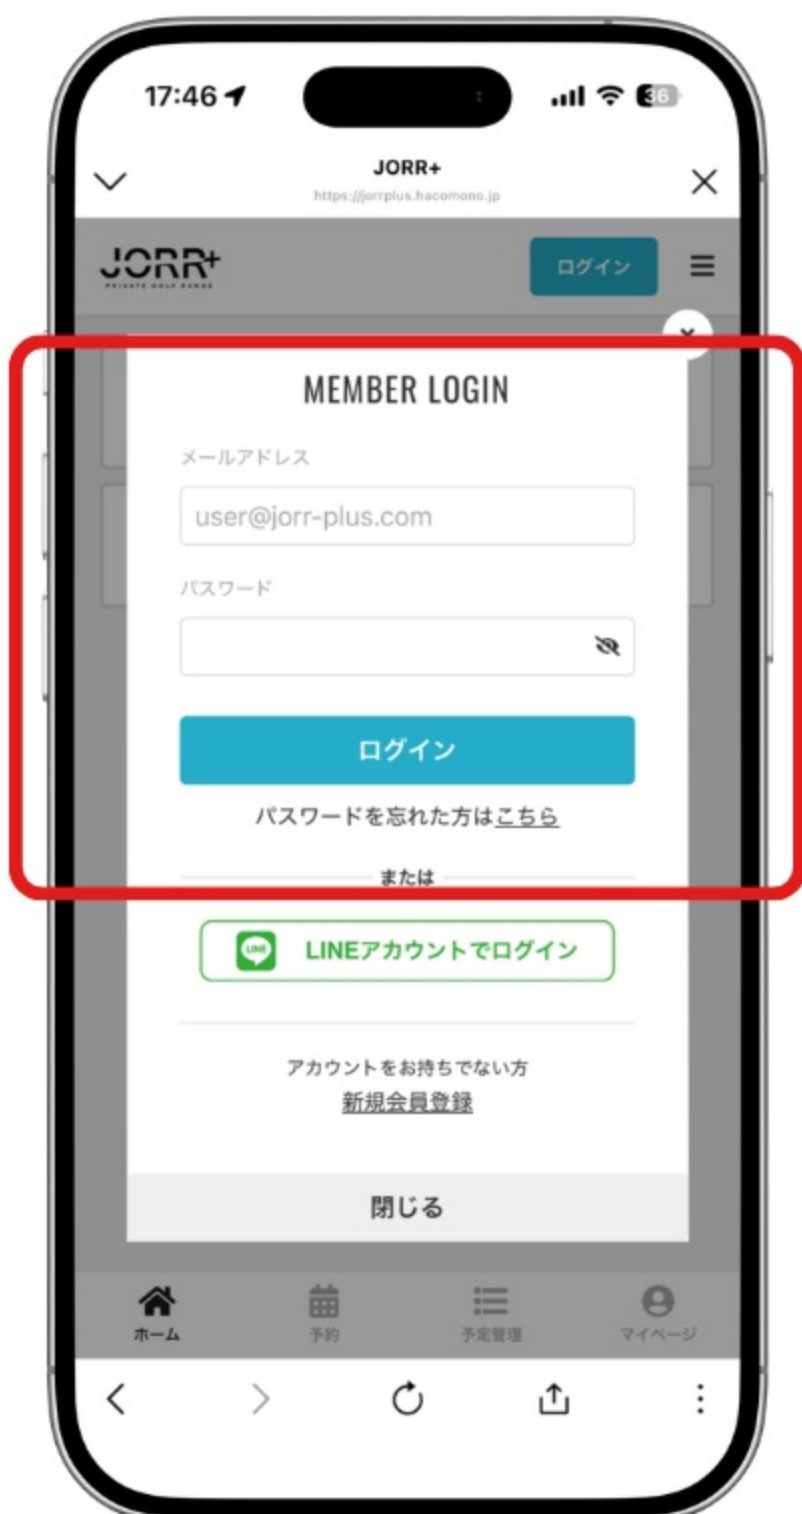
17:46
36

JORR+
https://jorrplus.hacomono.jp

JORR+
PRIVATE GOLF RANGE

ログイン

MEMBER LOGIN

メールアドレス

user@jorr-plus.com

パスワード

ログイン

パスワードを忘れた方はこちら

または

LINE
LINEアカウントでログイン

アカウントをお持ちでない方
新規会員登録

閉じる

ホーム
予約
予定管理
マイページ